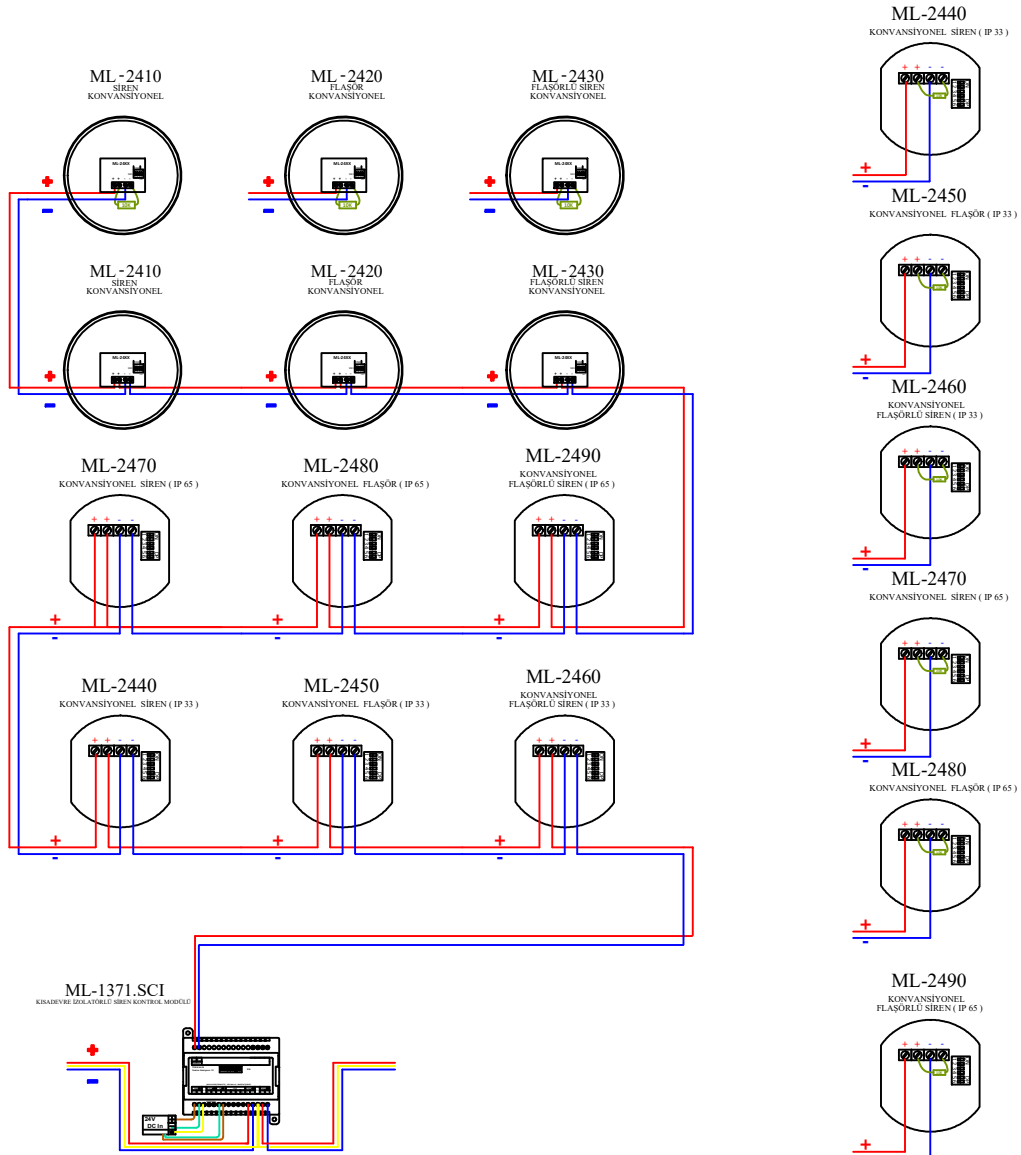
ML-2410
SİREN
KONVANSİYONEL

ML-2420
FLAŞÖR
KONVANSİYONEL

ML-2430
FLAŞÖRLÜ SİREN
KONVANSİYONEL

ML-2440
KONVANSİYONEL SİREN ( IP 33 )

+
-

ML-2450
KONVANSİYONEL FLAŞÖR ( IP 33 )

+
-

ML-2410
SİREN
KONVANSİYONEL

ML-2420
FLAŞÖR
KONVANSİYONEL

ML-2430
FLAŞÖRLÜ SİREN
KONVANSİYONEL

ML-2460
KONVANSİYONEL
FLAŞÖRLÜ SİREN ( IP 33 )

+
-

ML-2470
KONVANSİYONEL SİREN ( IP 65 )

ML-2480
KONVANSİYONEL FLAŞÖR ( IP 65 )

ML-2490
KONVANSİYONEL
FLAŞÖRLÜ SİREN ( IP 65 )

ML-2470
KONVANSİYONEL SİREN ( IP 65 )

+
-

ML-2440
KONVANSİYONEL SİREN ( IP 33 )

ML-2450
KONVANSİYONEL FLAŞÖR ( IP 33 )

ML-2460
KONVANSİYONEL
FLAŞÖRLÜ SİREN ( IP 33 )

ML-2480
KONVANSİYONEL FLAŞÖR ( IP 65 )

+
-

ML-1371.SCI
KISADEVRE İZOLATÖRLÜ SİREN KONTROL MODÜLÜ

ML-2490
KONVANSİYONEL
FLAŞÖRLÜ SİREN ( IP 65 )

24V
DC In

+
-